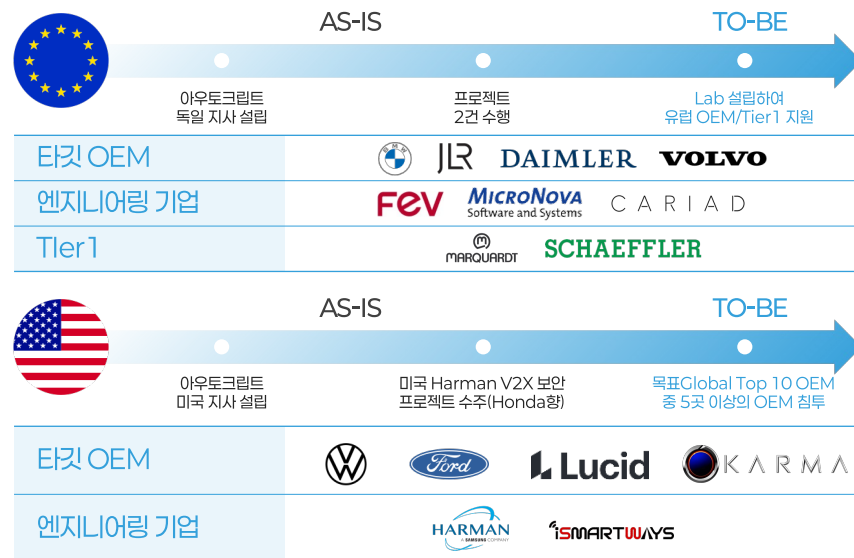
AS-IS

TO-BE

아우토크립트
독일 지사 설립

프로젝트
2건 수행

Lab 설립하여
유럽 OEM/Tier1 지원

타깃 OEM

BMW

JLR

DAIMLER

VOLVO

엔지니어링 기업

FEV

MICRONOVA
Software and Systems

CARIAD

Tier1

MARQUARDT

SCHAEFFLER

AS-IS

TO-BE

아우토크립트
미국 지사 설립

미국 Harman V2X 보안
프로젝트 수주(Honda향)

목표Global Top 10 OEM
중 5곳 이상의 OEM 침투

타깃 OEM

Ford

Lucid

KARMA

엔지니어링 기업

HARMAN
A SAMSUNG COMPANY

iSMARTWAYS